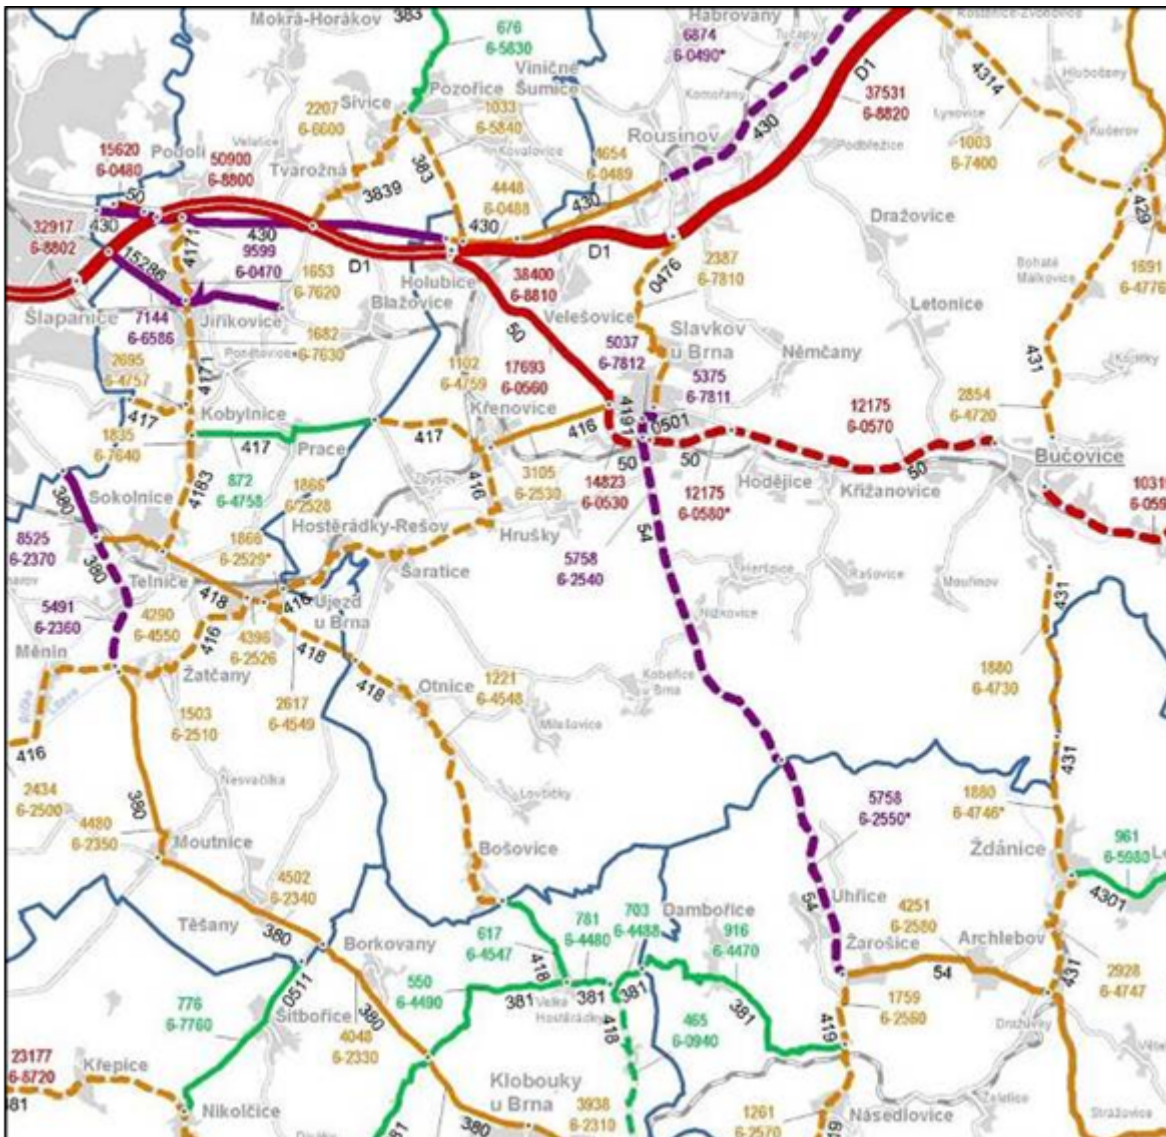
Mokrá-Horákov 383
676
6-5830
Habrovany
6874
6-0490*
Tučapy
Kozlany-Zvonovice
Viničné Šumice
Pozořice
Sivice
2207
6-0600
1033
6-5840
Komořany
D1
37531
6-8820
4314
Hluboček
Kučerov
Rousínov
430
Podbřežice
Lysovice
1003
6-7400
15620
6-0480
Podolí
Velatice
50900
6-8800
Tvarožná
Kovalovice
4654
6-0489
4448
6-0488
3839
383
50
430
430
430
32917
6-8802
4171
430
9599
6-0470
D1
D1
Dražovice
429
15286
1653
6-7620
Holubice
38400
6-8810
0476
2387
6-7810
Bohaté Málkovice
1691
6-4776
Šlapanice
7144
6-6586
Jiříkovice
Blažovice
50
Letonice
1682
6-7630
Velešovice
Slavkov u Brna
Němčany
2695
6-4757
Ponětovice
4171
1102
6-4759
17693
6-0560
5037
6-7812
5375
6-7811
431
Kobylnice
Křenovice
12175
6-0570
2854
6-4720
417
417
417
416
419
0501
1835
6-7640
872
6-4758
Prace
416
50
50
50
Bučovice
380
Sokolnice
4183
1866
6-2528
3105
6-2530
14823
6-0530
12175
6-0580*
Hodějice
Křižanovice
1031
6-059
Hostěrádky-Rešov
54
8525
6-2370
380
Telnice
1866
6-2529*
Hrušky
5758
6-2540
Šaratice
Hartice
Rašovice
Mouřinov
431
418
416
Újezd u Brna
Nížkovice
5491
6-2360
4290
6-4550
416
4396
6-2526
418
Měnín
Žatčany
418
Otnice
1221
6-4548
Kobeřice u Brna
1880
6-4730
1503
6-2510
2617
6-4549
Milešovice
416
Nesvačilka
431
2434
6-2500
380
4480
6-2350
Losiňky
5758
6-2550*
1880
6-4746*
Moutnice
Bošovice
Ždánice
961
6-5980
4502
6-2340
4301
Těšany
380
781
6-4480
703
6-4488
Dambořice
916
6-4470
Uhřice
54
4251
6-2580
Borkovany
617
6-4547
418
Žarošice
Archlebov
54
431
2928
6-4747
776
6-7760
0511
550
6-4490
381
Velké Hostěrádky
381
381
381
465
6-0940
419
1759
6-2560
Šitbořice
380
4048
6-2330
418
Dražůvky
23177
6-8720
Křepice
Klobouky u Brna
3938
6-2310
81
Nikolčice
381
380
1261
6-2570
Násedlovice
Želetice
Strážovice